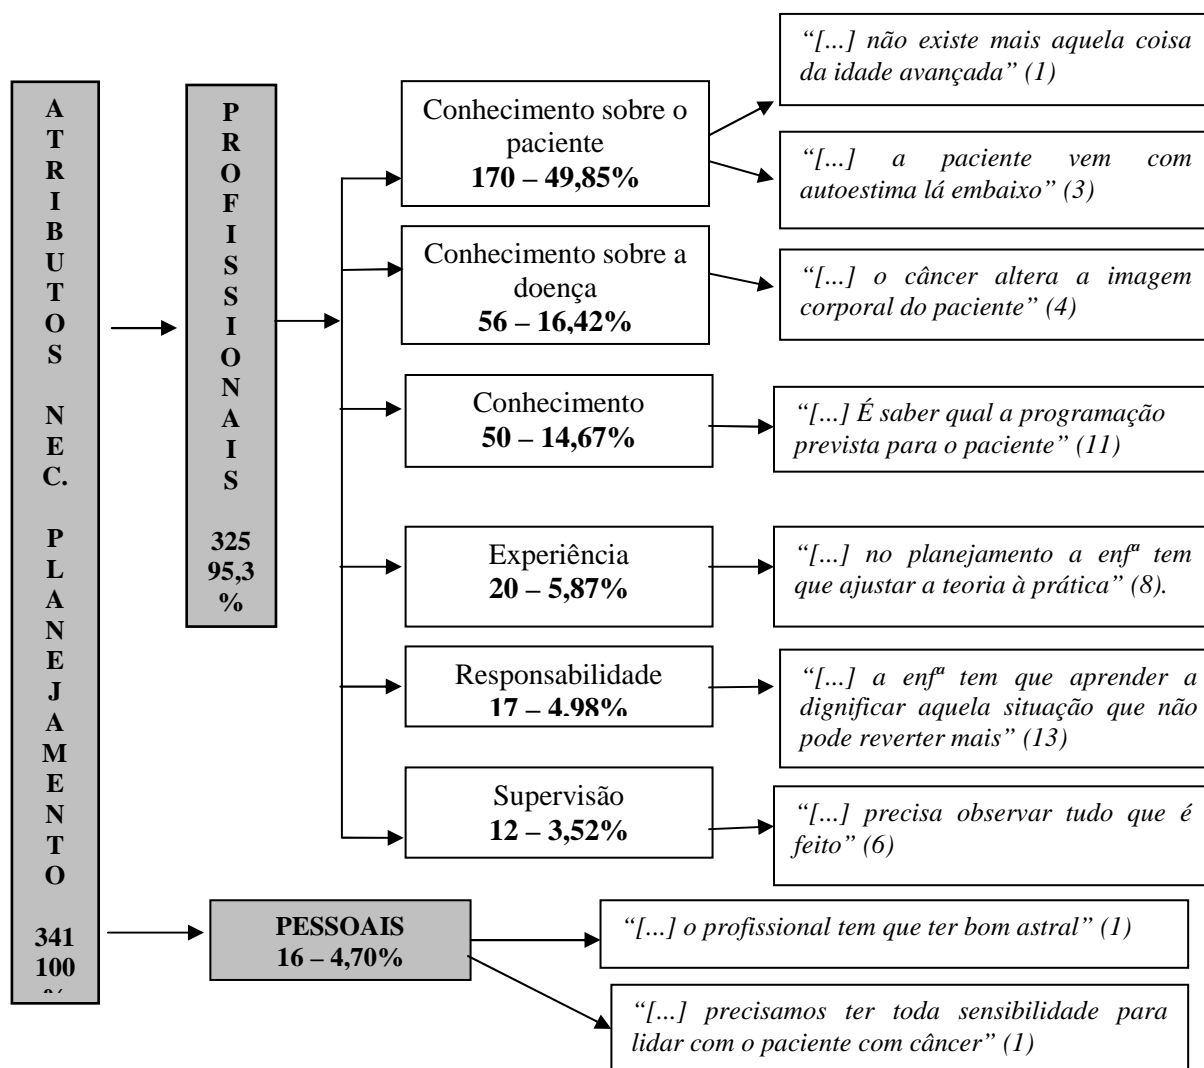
A
T
R
I
B
U
T
O
S

N
E
C.

P
L
A
N
E
J
A
M
E
N
T
O

341
100
%

P
R
O
F
I
S
S
I
O
N
A
I
S

325
95,3
%

Conhecimento sobre o paciente
170 – 49,85%

“[...] não existe mais aquela coisa da idade avançada” (1)

“[...] a paciente vem com autoestima lá embaixo” (3)

Conhecimento sobre a doença
56 – 16,42%

“[...] o câncer altera a imagem corporal do paciente” (4)

Conhecimento
50 – 14,67%

“[...] É saber qual a programação prevista para o paciente” (11)

Experiência
20 – 5,87%

“[...] no planejamento a enfª tem que ajustar a teoria à prática” (8).

Responsabilidade
17 – 4,98%

“[...] a enfª tem que aprender a dignificar aquela situação que não pode reverter mais” (13)

Supervisão
12 – 3,52%

“[...] precisa observar tudo que é feito” (6)

PESSOAIS
16 – 4,70%

“[...] o profissional tem que ter bom astral” (1)

“[...] precisamos ter toda sensibilidade para lidar com o paciente com câncer” (1)